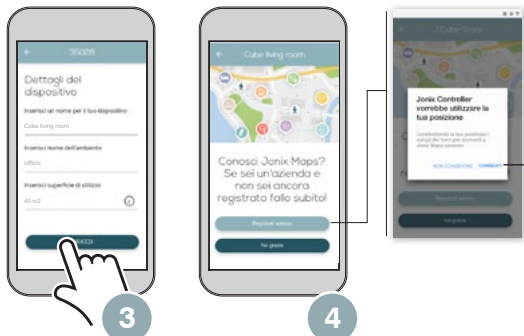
35028

Dettagli del dispositivo

Inserisci un nome per il tuo dispositivo

Cube living room

Inserisci nome dell'ambiente

Ufficio

Inserisci superficie di utilizzo

40 m2

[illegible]

3

Cube living room

Conosci Jonix Maps? Se sei un'azienda e non sei ancora registrato fallo subito!

Registrati adesso

No grazie

4

2 Cube Store

Jonix Controller vorrebbe utilizzare la tua posizione

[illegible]

NON CONSENTIRE

CONSENTI

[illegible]

No grazie